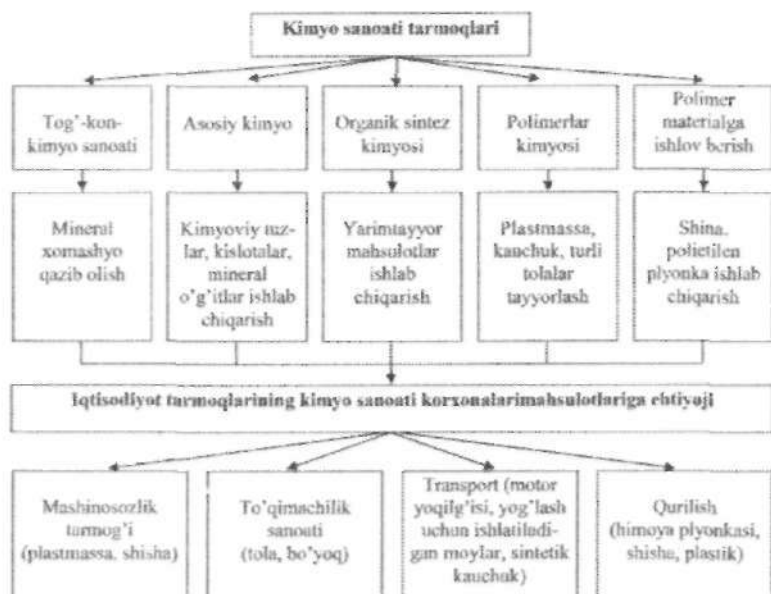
Kimyo sanoati tarmoqlari

Tog'-kon-kimyo sanoati

Asosiy kimyo

Organik sintez kimyosi

Polimerlar kimyosi

Polimer materialga ishlov berish

Mineral xomashyo qazib olish

Kimyoviy tuzlar, kislotalar, mineral o'g'itlar ishlab chiqarish

Yarimtayyor mahsulotlar ishlab chiqarish

Plastmassa, kauchuk, turli tolalar tayyorlash

Shina, polietilen plyonka ishlab chiqarish

Iqtisodiyot tarmoqlarining kimyo sanoati korxonalarimahsulotlariga ehtiyoji

Mashinosozlik tarmog'i (plastmassa, shisha)

To'qimachilik sanoati (tola, bo'yoq)

Transport (motor yoqilg'isi, yog'lash uchun ishlatiladigan moylar, sintetik kauchuk)

Qurilish (himoya plyonkasi, shisha, plastik)